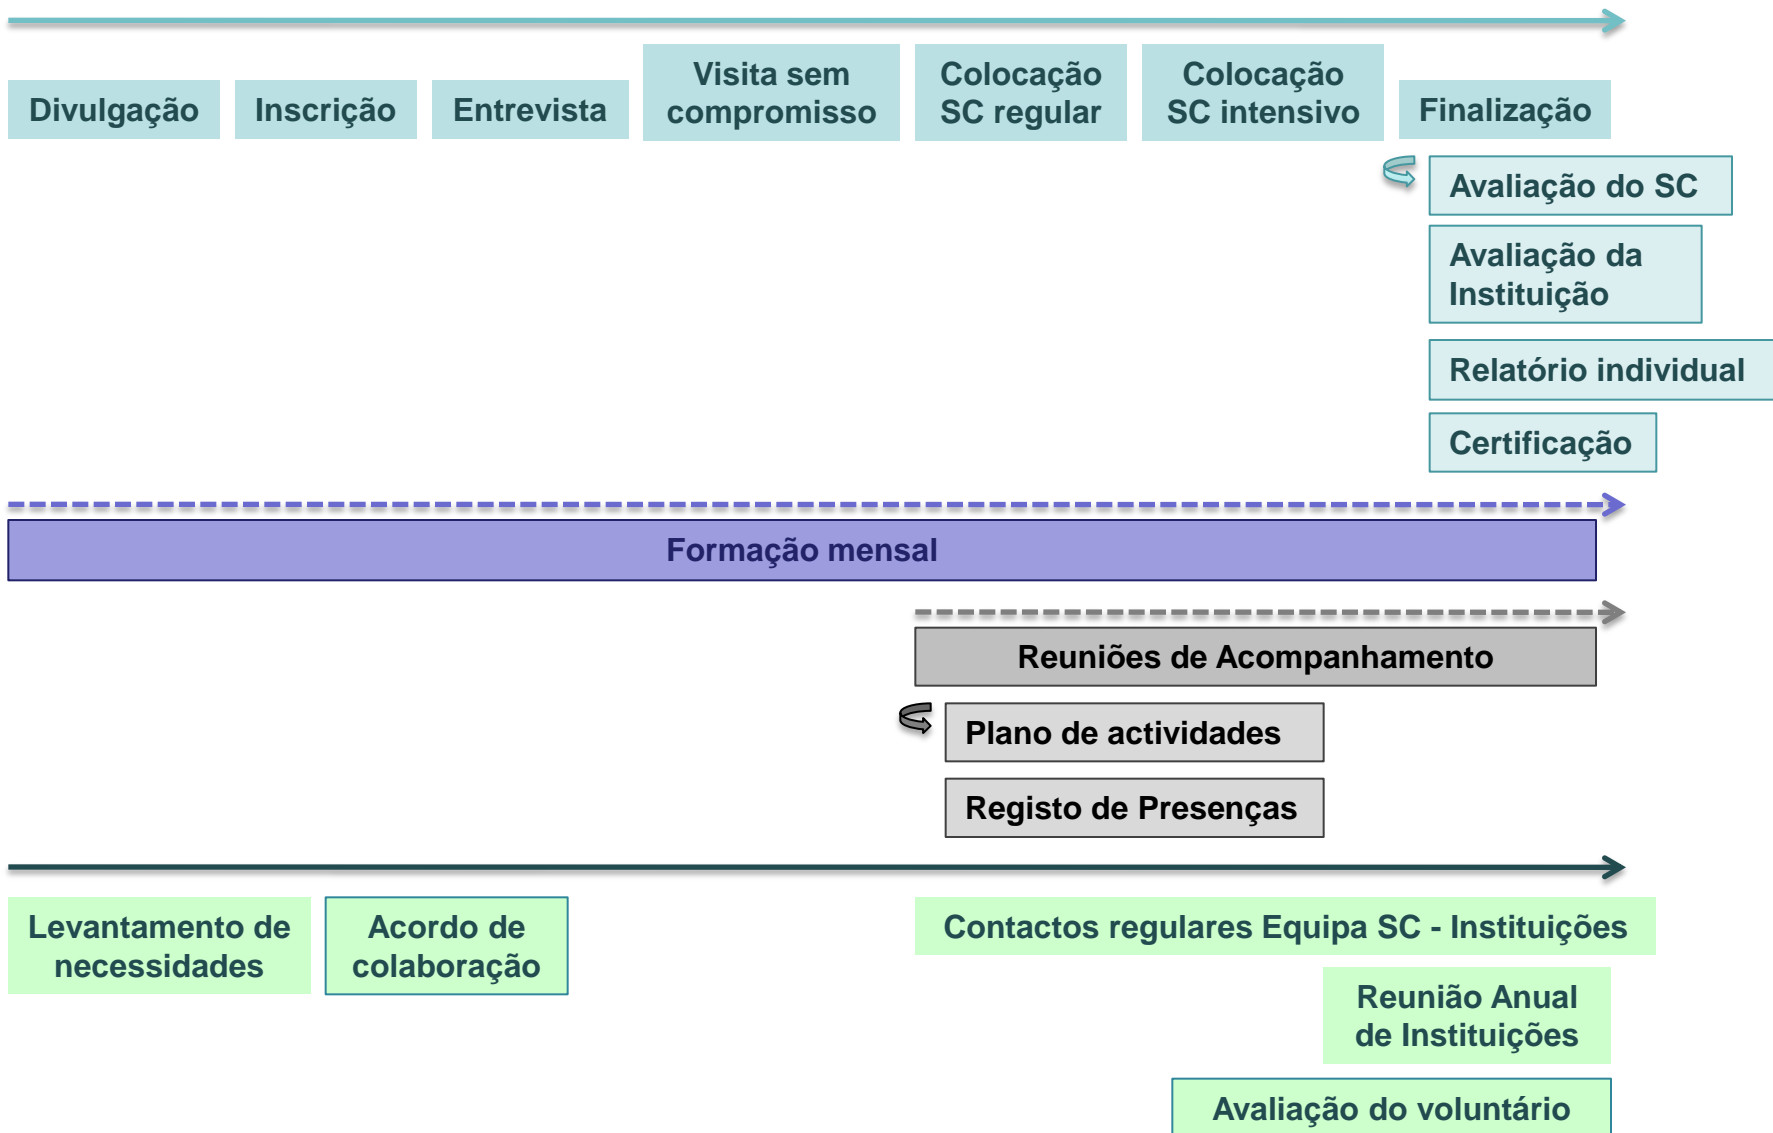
Divulgação

Inscrição

Entrevista

Visita sem compromisso

Colocação SC regular

Colocação SC intensivo

Finalização

Avaliação do SC

Avaliação da Instituição

Relatório individual

Certificação

Formação mensal

Reuniões de Acompanhamento

Plano de actividades

Registo de Presenças

Levantamento de necessidades

Acordo de colaboração

Contactos regulares Equipa SC - Instituições

Reunião Anual de Instituições

Avaliação do voluntário